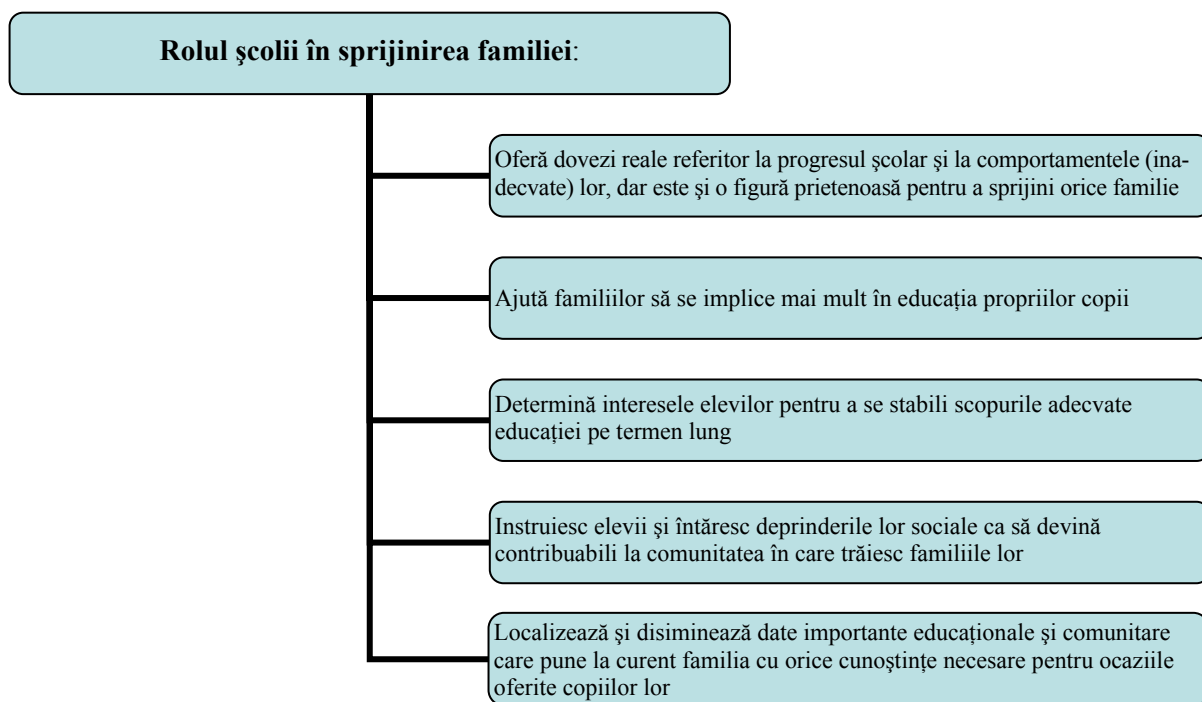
Rolul şcolii în sprijinirea familiei:

Oferă dovezi reale referitor la progresul şcolar şi la comportamentele (inadecvate) lor, dar este şi o figură prietenoasă pentru a sprijini orice familie

Ajută familiilor să se implice mai mult în educaţia propriilor copii

Determină interesele elevilor pentru a se stabili scopurile adecvate educaţiei pe termen lung

Instruiesc elevii şi întăresc deprinderile lor sociale ca să devină contribuabili la comunitatea în care trăiesc familiile lor

Localizează şi disiminează date importante educaţionale şi comunitare care pune la curent familia cu orice cunoştinţe necesare pentru ocaziile oferite copiilor lor